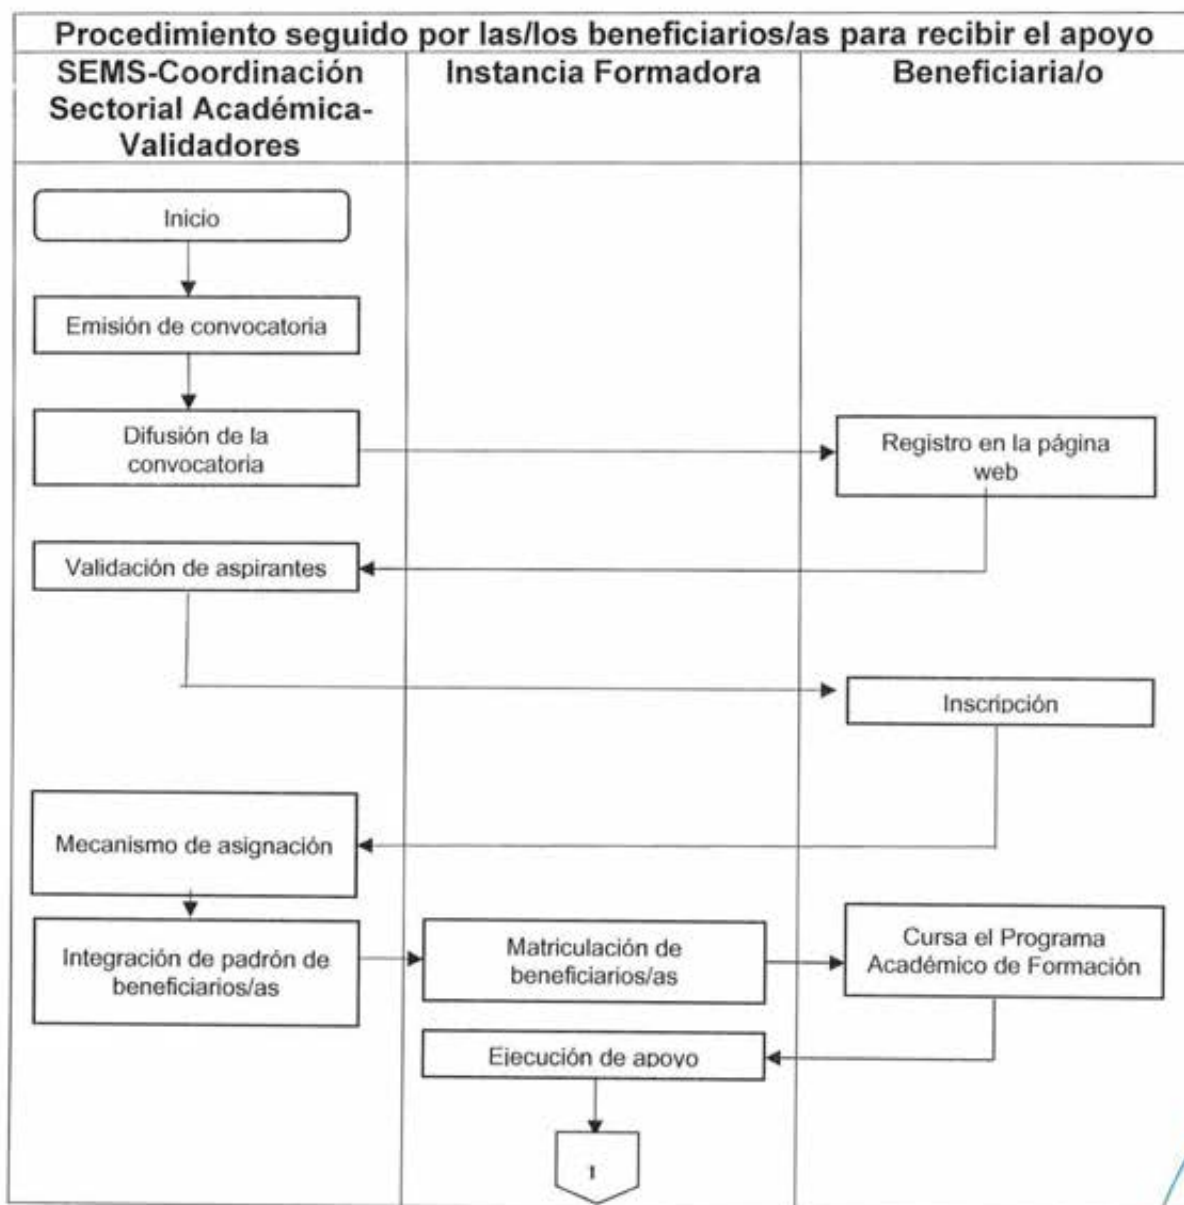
Procedimiento seguido por las/los beneficiarios/as para recibir el apoyo

SEMS-Coordinación Sectorial Académica-Validadores

Instancia Formadora

Beneficiaria/o

Inicio

Emisión de convocatoria

Difusión de la convocatoria

Registro en la página web

Validación de aspirantes

Inscripción

Mecanismo de asignación

Integración de padrón de beneficiarios/as

Matriculación de beneficiarios/as

Cursa el Programa Académico de Formación

Ejecución de apoyo

1